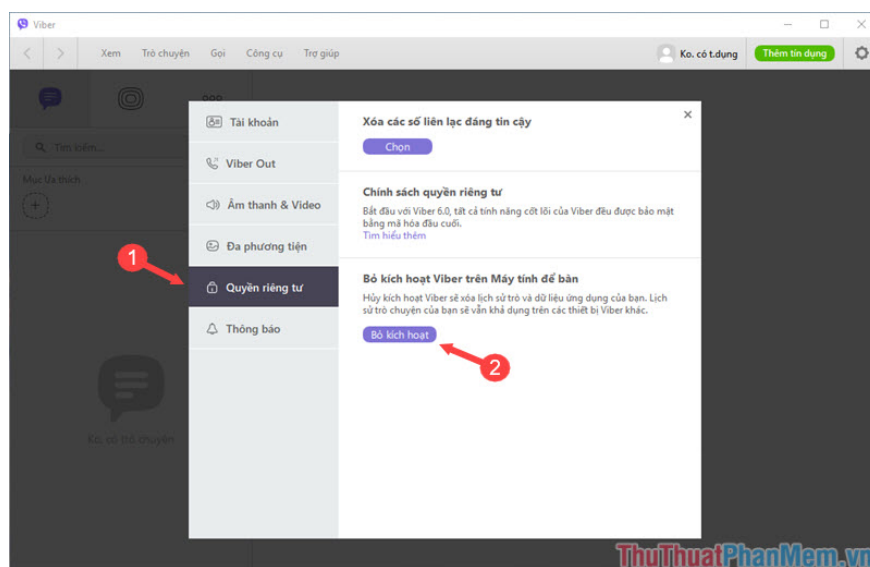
Viber

Xem Trò chuyện Gọi Công cụ Trợ giúp

Ko. có t.dụng

Thêm tín dụng

Tìm kiếm...

Mục ưa thích

Ko. có trò chuyện

Tài khoản

Viber Out

Âm thanh & Video

Đa phương tiện

1

Quyền riêng tư

Thông báo

Xóa các số liên lạc đáng tin cậy

Chọn

Chính sách quyền riêng tư

Bắt đầu với Viber 6.0, tất cả tính năng cốt lõi của Viber đều được bảo mật bằng mã hóa đầu cuối.

Tìm hiểu thêm

Bỏ kích hoạt Viber trên Máy tính để bàn

Hủy kích hoạt Viber sẽ xóa lịch sử trò và dữ liệu ứng dụng của bạn. Lịch sử trò chuyện của bạn sẽ vẫn khả dụng trên các thiết bị Viber khác.

Bỏ kích hoạt

2

ThuThuatPhanMem.vn